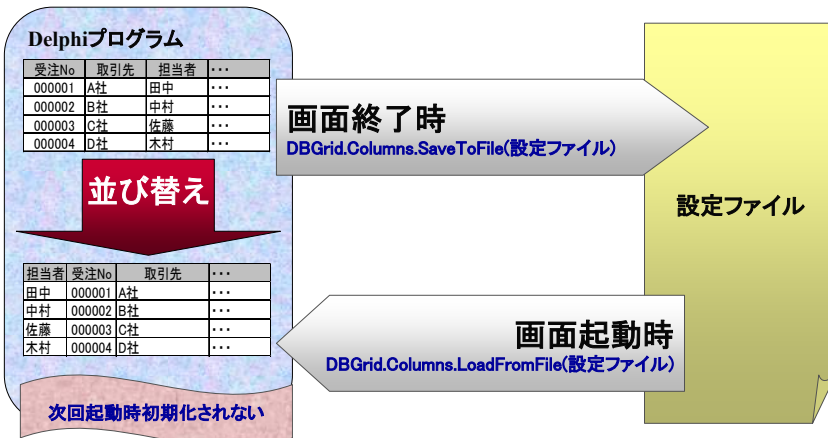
Delphiプログラム

| 受注No | 取引先 | 担当者 | ・・・ |
|---|---|---|---|
| 000001 | A社 | 田中 | ・・・ |
| 000002 | B社 | 中村 | ・・・ |
| 000003 | C社 | 佐藤 | ・・・ |
| 000004 | D社 | 木村 | ・・・ |

並び替え

| 担当者 | 受注No | 取引先 | ・・・ |
|---|---|---|---|
| 田中 | 000001 | A社 | ・・・ |
| 中村 | 000002 | B社 | ・・・ |
| 佐藤 | 000003 | C社 | ・・・ |
| 木村 | 000004 | D社 | ・・・ |

次回起動時初期化されない

画面終了時
DBGrid.Columns.SaveToFile(設定ファイル)

設定ファイル

画面起動時
DBGrid.Columns.LoadFromFile(設定ファイル)